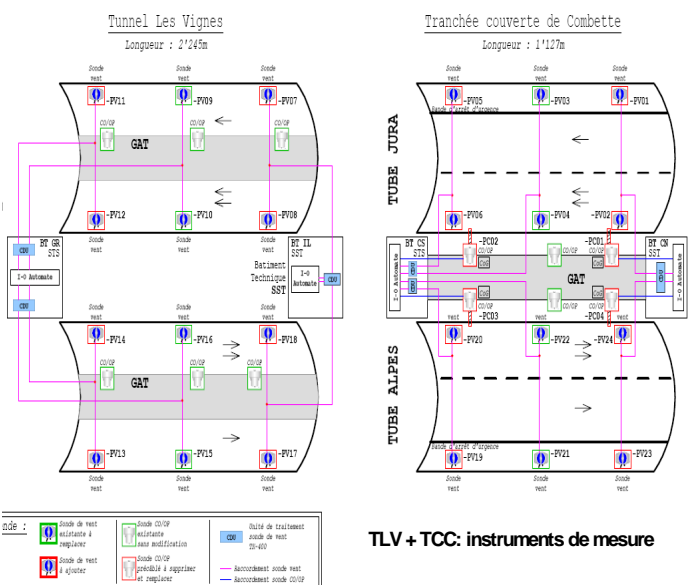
Tunnel Les Vignes

Longueur : 2'245m

Sonde vent

-PV11

Sonde vent

-PV09

Sonde vent

-PV07

CO/OP

CO/OP

CO/OP

GAT

-PV12

Sonde vent

-PV10

Sonde vent

-PV08

Sonde vent

BT GR STS

I-O Automate

CDU

CDU

BT IL SST

Batiment Technique SST

I-O Automate

CDU

Sonde vent

-PV14

Sonde vent

-PV16

Sonde vent

-PV18

GAT

-PV13

Sonde vent

-PV15

Sonde vent

-PV17

Sonde vent

Tranchée couverte de Combette

Longueur : 1'127m

Sonde vent

Sonde vent

Sonde vent

-PV05

Bande d'arrêt d'urgence

-PV03

-PV01

TUBE JURA

-PV06

Sonde vent

-PV04

Sonde vent

-PV02

Sonde vent

BT CS STS

I-O Automate

-PCO2

CO/OP

CO/OP

-PCO1

CO/OP

BT CN

I-O Automate

GAT

-PCO3

CO/OP

-PCO4

CO/OP

Sonde vent

-PV20

Sonde vent

-PV22

Sonde vent

-PV24

TUBE ALPES

Bande d'arrêt d'urgence

-PV19

Sonde vent

-PV21

Sonde vent

-PV23

Sonde vent

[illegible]nde :

Sonde de vent existante à remplacer

Sonde de vent à ajouter

Sonde CO/OP existante sans modification

Sonde CO/OP préblable à supprimer et remplacer

CDU

Unité de traitement sonde de vent TH-400

Raccordement sonde vent

Raccordement sonde CO/OP

TLV + TCC: instruments de mesure